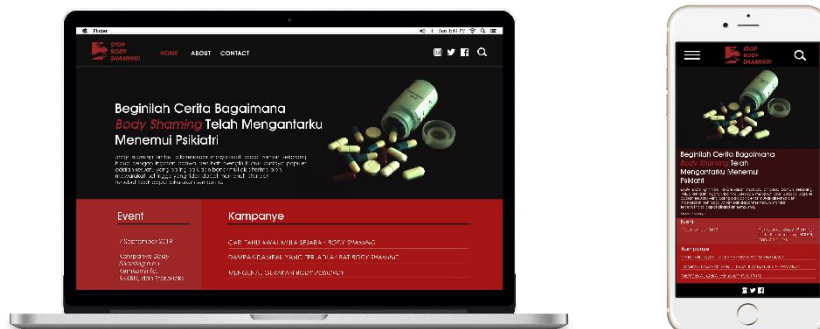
Finder

Sun 12:51 PM

STOP BODY SHAMING!

HOME ABOUT CONTACT

Beginilah Cerita Bagaimana Body Shaming Telah Mengantarku Menemui Psikiatri

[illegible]

Event

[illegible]

Kampanye

CARI TAHU AWAL MULA SEJARAH BODY SHAMING

DAMPAK-DAMPAK YANG TERJADI AKIBAT BODY SHAMING

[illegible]

STOP BODY SHAMING!

Beginilah Cerita Bagaimana Body Shaming Telah Mengantarku Menemui Psikiatri

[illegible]

Event

Kampanye